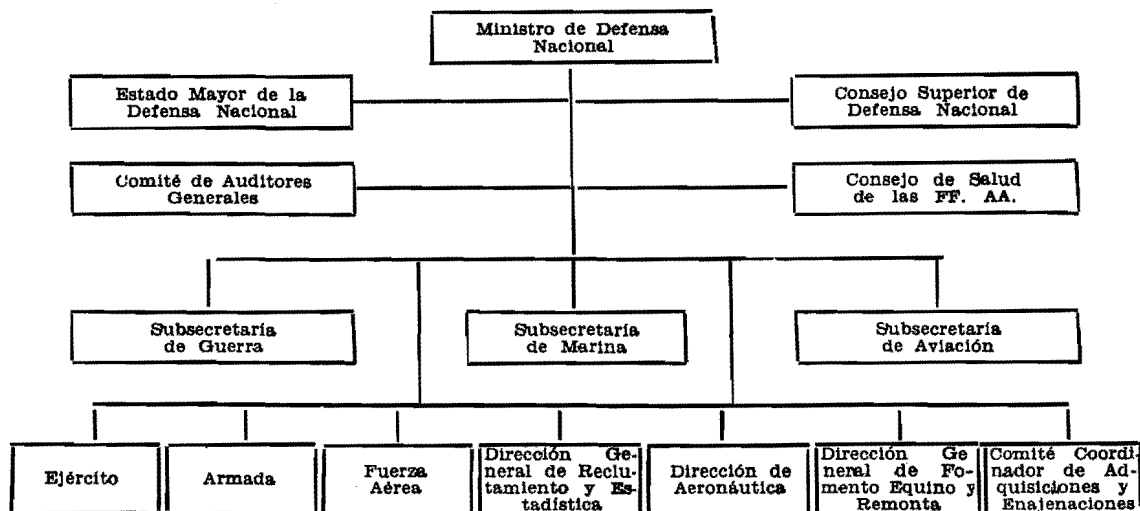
Ministro de Defensa Nacional

Estado Mayor de la Defensa Nacional

Consejo Superior de Defensa Nacional

Comité de Auditores Generales

Consejo de Salud de las FF. AA.

Subsecretaría de Guerra

Subsecretaría de Marina

Subsecretaría de Aviación

Ejército

Armada

Fuerza Aérea

Dirección General de Reclutamiento y Estadística

Dirección de Aeronáutica

Dirección General de Fomento Equino y Remonta

Comité Coordinador de Adquisiciones y Enajenaciones